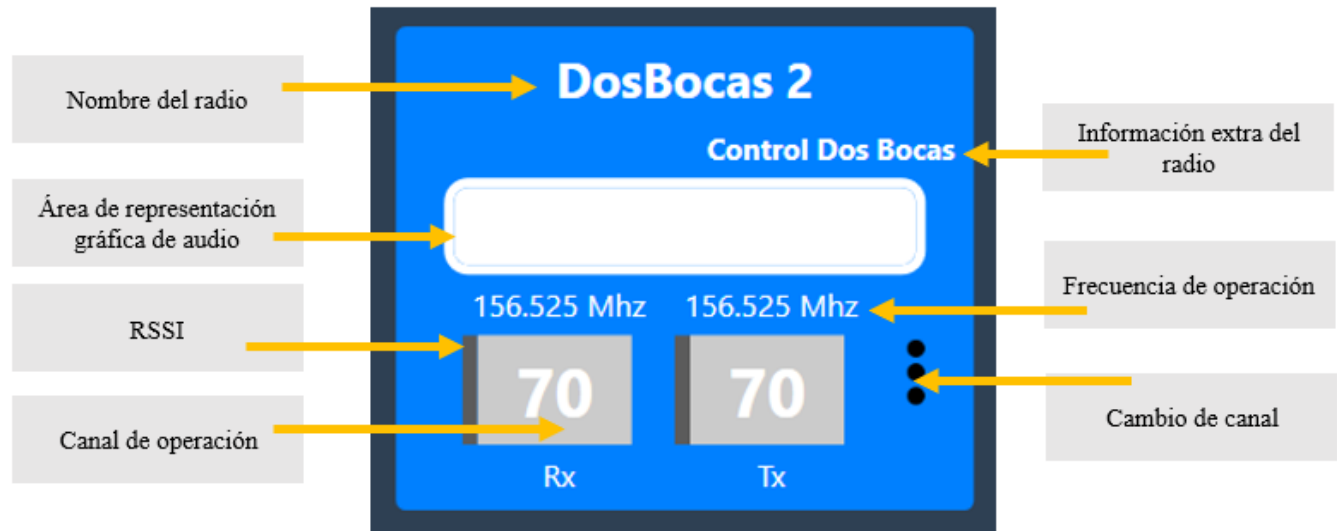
Nombre del radio

DosBocas 2

Control Dos Bocas

Información extra del radio

Área de representación gráfica de audio

Frecuencia de operación

156.525 Mhz

156.525 Mhz

RSSI

70

70

Cambio de canal

Canal de operación

Rx

Tx